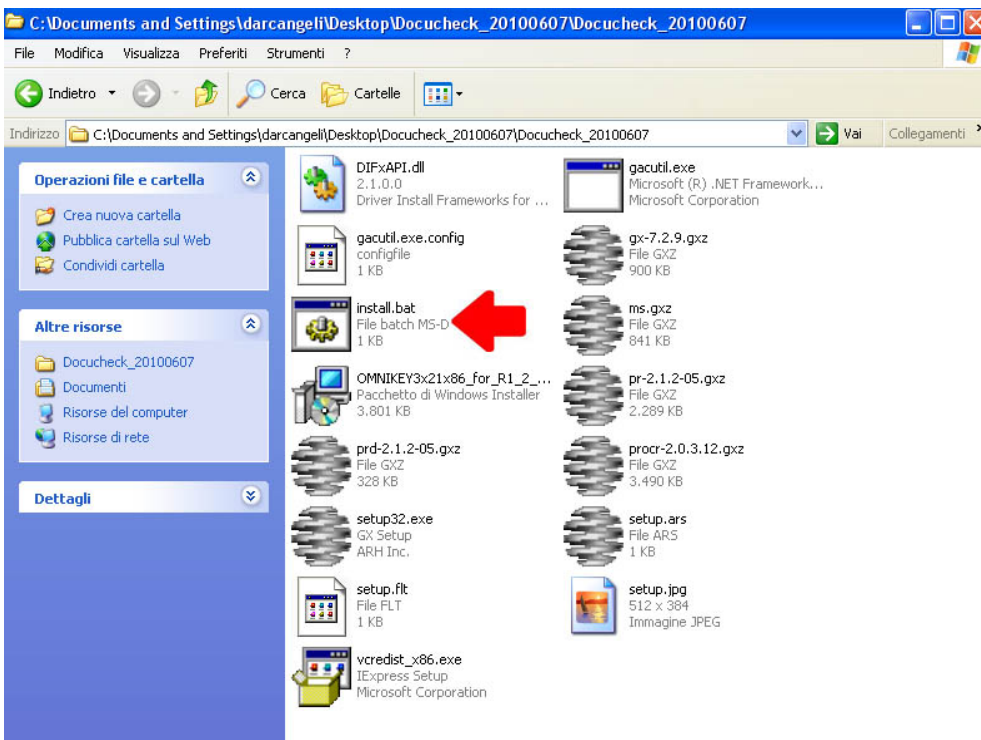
C:\Documents and Settings\darcangeli\Desktop\Docucheck_20100607\Docucheck_20100607

File Modifica Visualizza Preferiti Strumenti ?

Indietro Cerca Cartelle

Indirizzo C:\Documents and Settings\darcangeli\Desktop\Docucheck_20100607\Docucheck_20100607 Vai Collegamenti

Operazioni file e cartella
Crea nuova cartella
Pubblica cartella sul Web
Condividi cartella

Altre risorse
Docucheck_20100607
Documenti
Risorse del computer
Risorse di rete

Dettagli

DIFxAPI.dll
2.1.0.0
Driver Install Frameworks for ...

gacutil.exe
Microsoft (R) .NET Framework...
Microsoft Corporation

gacutil.exe.config
configfile
1 KB

gx-7.2.9.gxz
File GXZ
900 KB

install.bat
File batch MS-D
1 KB

ms.gxz
File GXZ
841 KB

OMNIKEY3x21x86_for_R1_2_...
Pacchetto di Windows Installer
3.801 KB

pr-2.1.2-05.gxz
File GXZ
2.289 KB

prd-2.1.2-05.gxz
File GXZ
328 KB

procr-2.0.3.12.gxz
File GXZ
3.490 KB

setup32.exe
GX Setup
ARH Inc.

setup.ars
File ARS
1 KB

setup.flt
File FLT
1 KB

setup.jpg
512 x 384
Immagine JPEG

vcredist_x86.exe
IExpress Setup
Microsoft Corporation